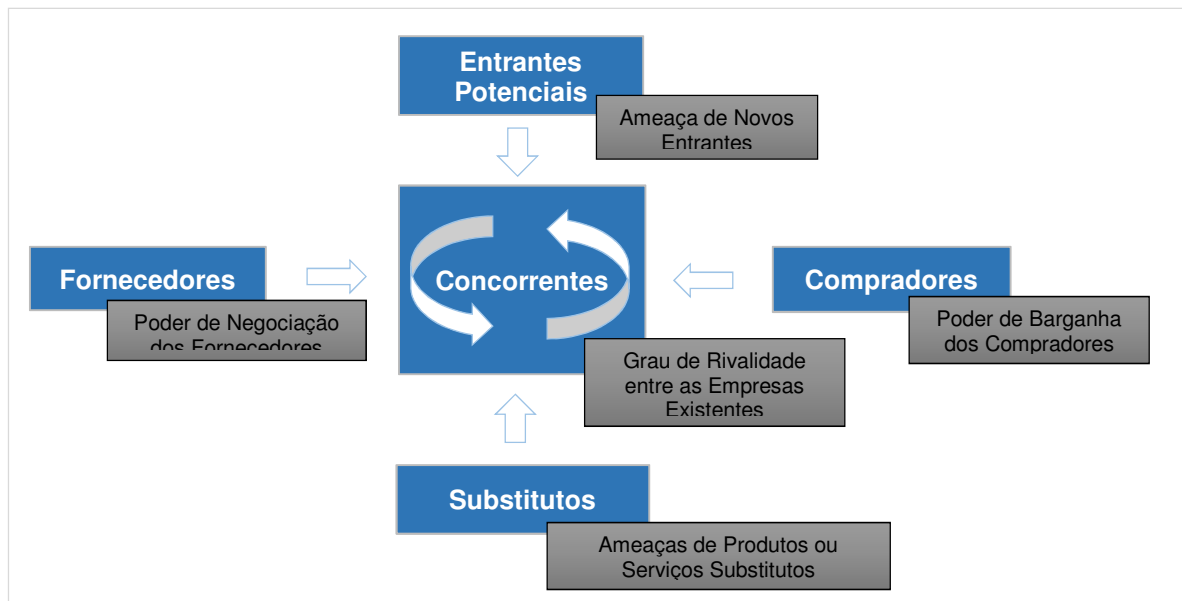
Entrantes Potenciais

Ameaça de Novos Entrantes

Fornecedores

Poder de Negociação dos Fornecedores

Concorrentes

Compradores

Poder de Barganha dos Compradores

Grau de Rivalidade entre as Empresas Existentes

Substitutos

Ameaças de Produtos ou Serviços Substitutos